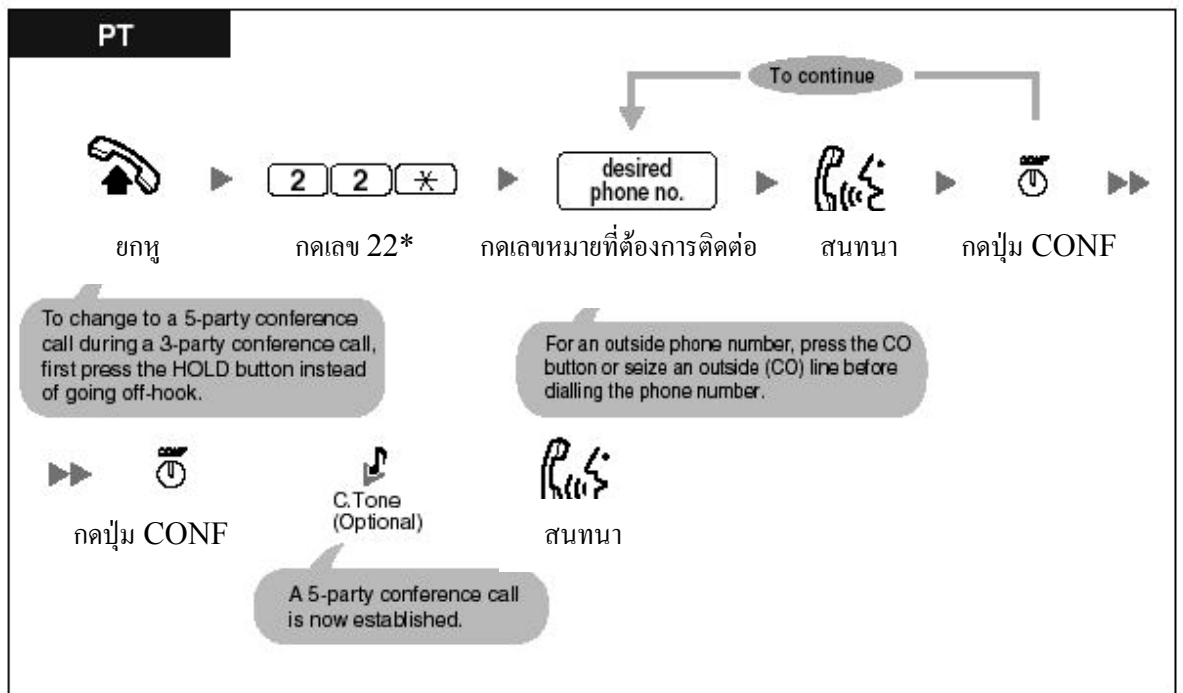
PT

To continue

2 2 $\ast$

desired phone no.

CONF

ยกหู

กดเลข 22*

กดเลขหมายที่ต้องการติดต่อ

สนทนา

กดปุ่ม CONF

To change to a 5-party conference call during a 3-party conference call, first press the HOLD button instead of going off-hook.

For an outside phone number, press the CO button or seize an outside (CO) line before dialling the phone number.

CONF

C.Tone (Optional)

กดปุ่ม CONF

สนทนา

A 5-party conference call is now established.